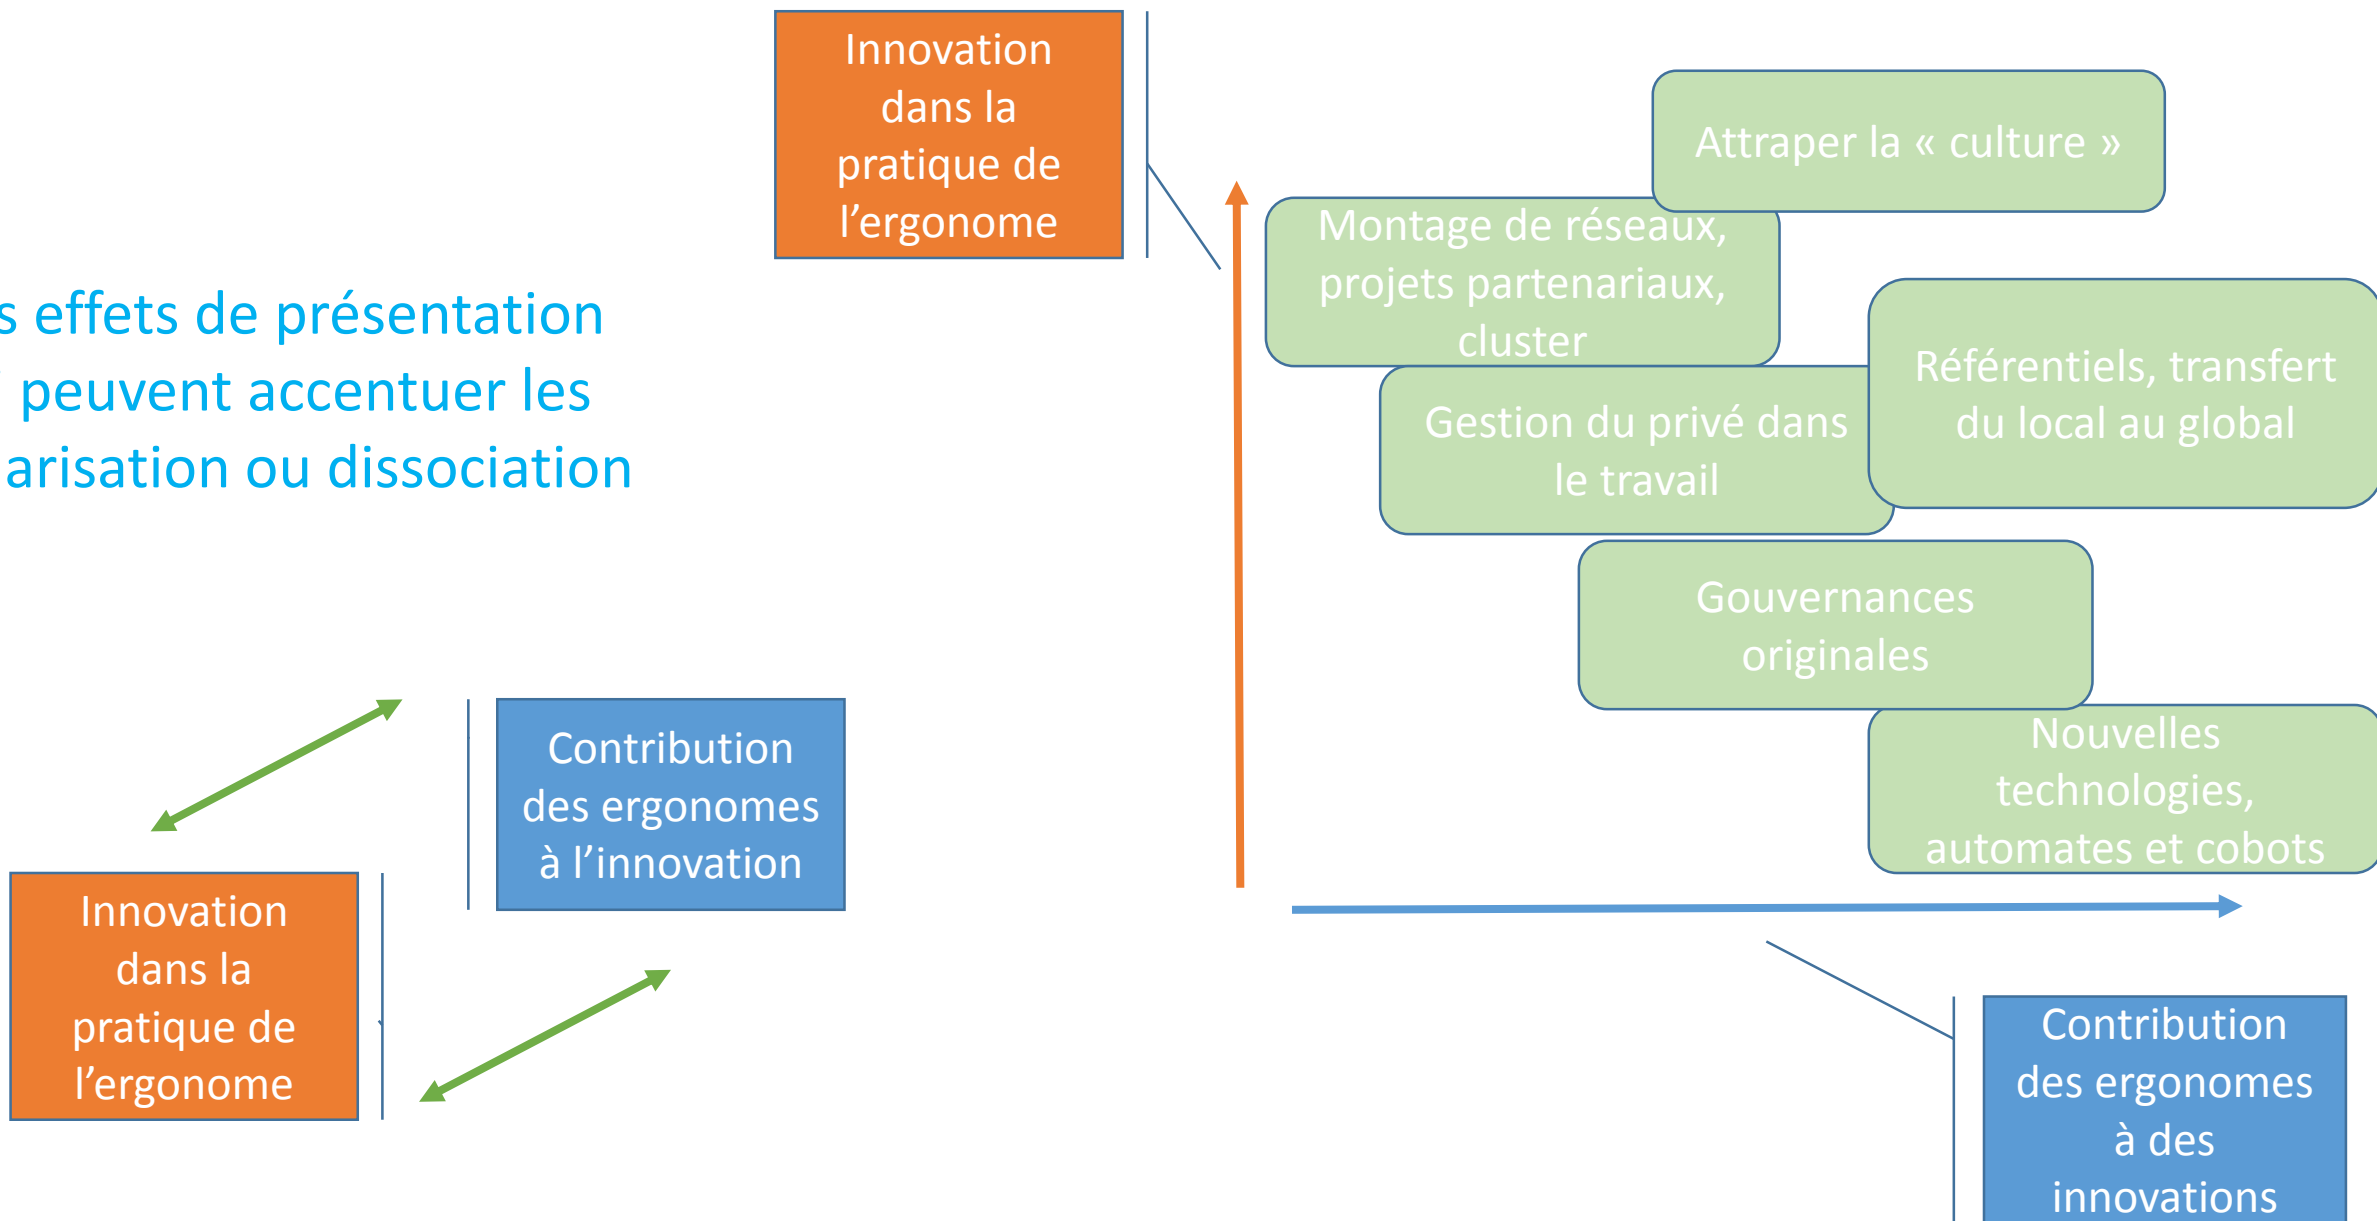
Innovation dans la pratique de l'ergonome

s effets de présentation peuvent accentuer les arisation ou dissociation

Attraper la « culture »

Montage de réseaux, projets partenariaux, cluster

Référentiels, transfert du local au global

Gestion du privé dans le travail

Gouvernances originales

Nouvelles technologies, automates et cobots

Contribution des ergonomes à l'innovation

Innovation dans la pratique de l'ergonome

Contribution des ergonomes à des innovations